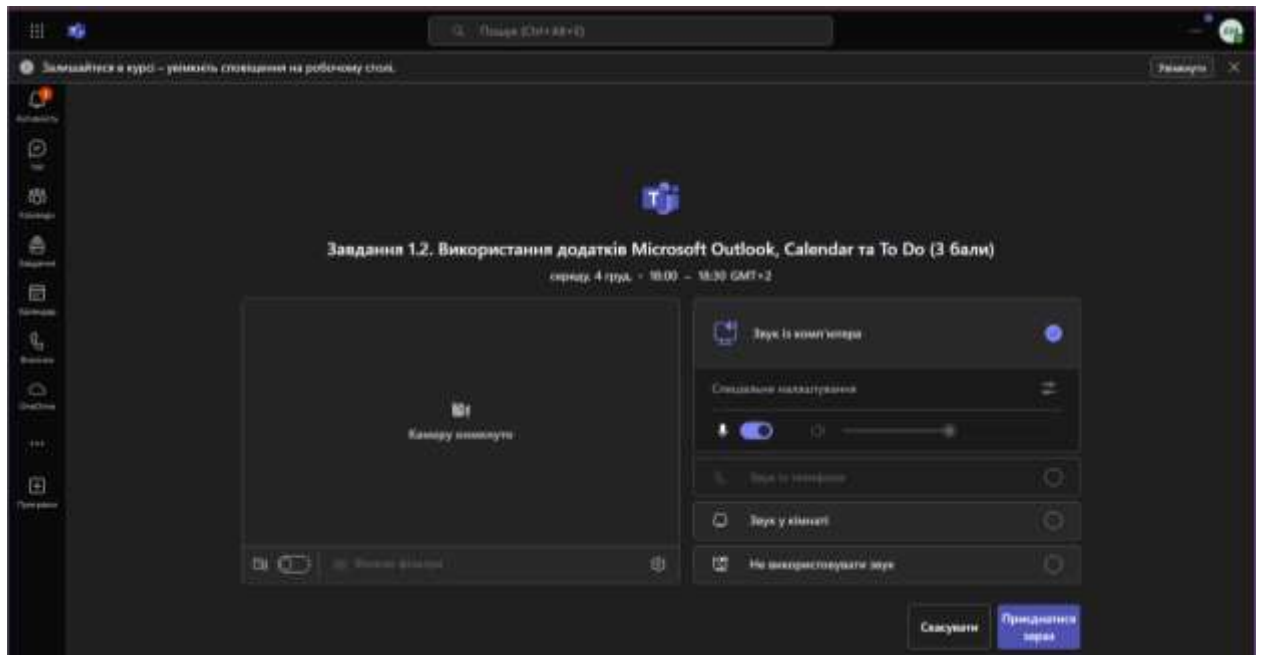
Пошук (Ctrl+Alt+E)

Залишайтеся в курсі – увімкніть сповіщення на робочому столі.

Увімкнути

Активність

Чат

Команди

Завдання

Календар

Виклики

OneDrive

Програми

Завдання 1.2. Використання додатків Microsoft Outlook, Calendar та To Do (3 бали)

середа, 4 груд. · 18:00 – 18:30 GMT+2

Камеру вимкнуто

Звук із комп'ютера

Спеціальні налаштування

Звук із телефону

Звук у кімнаті

Не використовувати звук

Скасувати

Приєднатися зараз